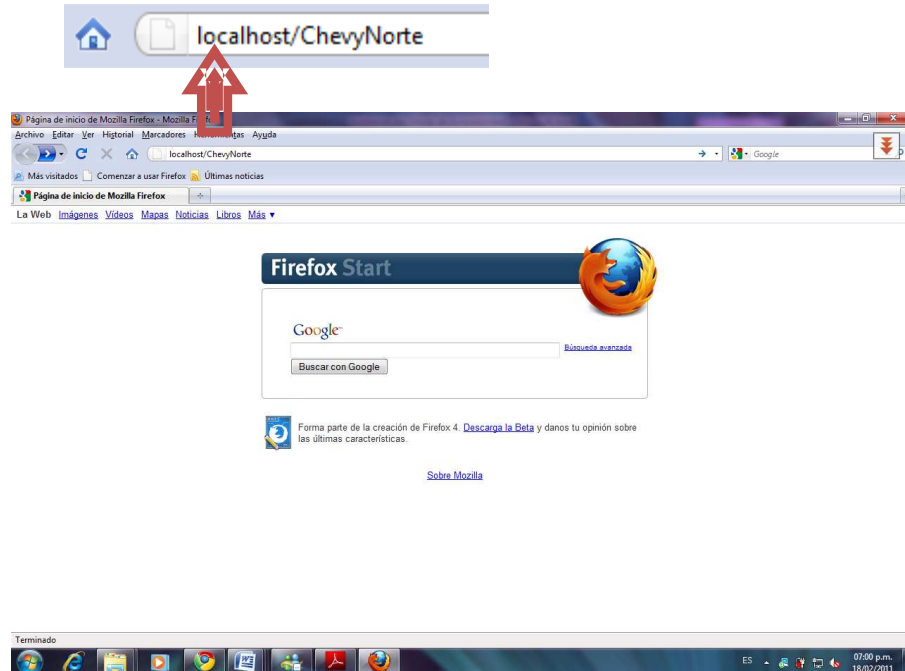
localhost/ChevyNorte

Página de inicio de Mozilla Firefox - Mozilla F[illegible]

Archivo Editar Ver Historial Marcadores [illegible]tas Ayuda

localhost/ChevyNorte

Google

Más visitados Comenzar a usar Firefox Últimas noticias

Página de inicio de Mozilla Firefox

La Web Imágenes Videos Mapas Noticias Libros Más ▾

Firefox Start

Google

Búsqueda avanzada

Buscar con Google

Forma parte de la creación de Firefox 4. Descarga la Beta y danos tu opinión sobre las últimas características.

Sobre Mozilla

Terminado

ES

07:00 p.m.
18/02/2011